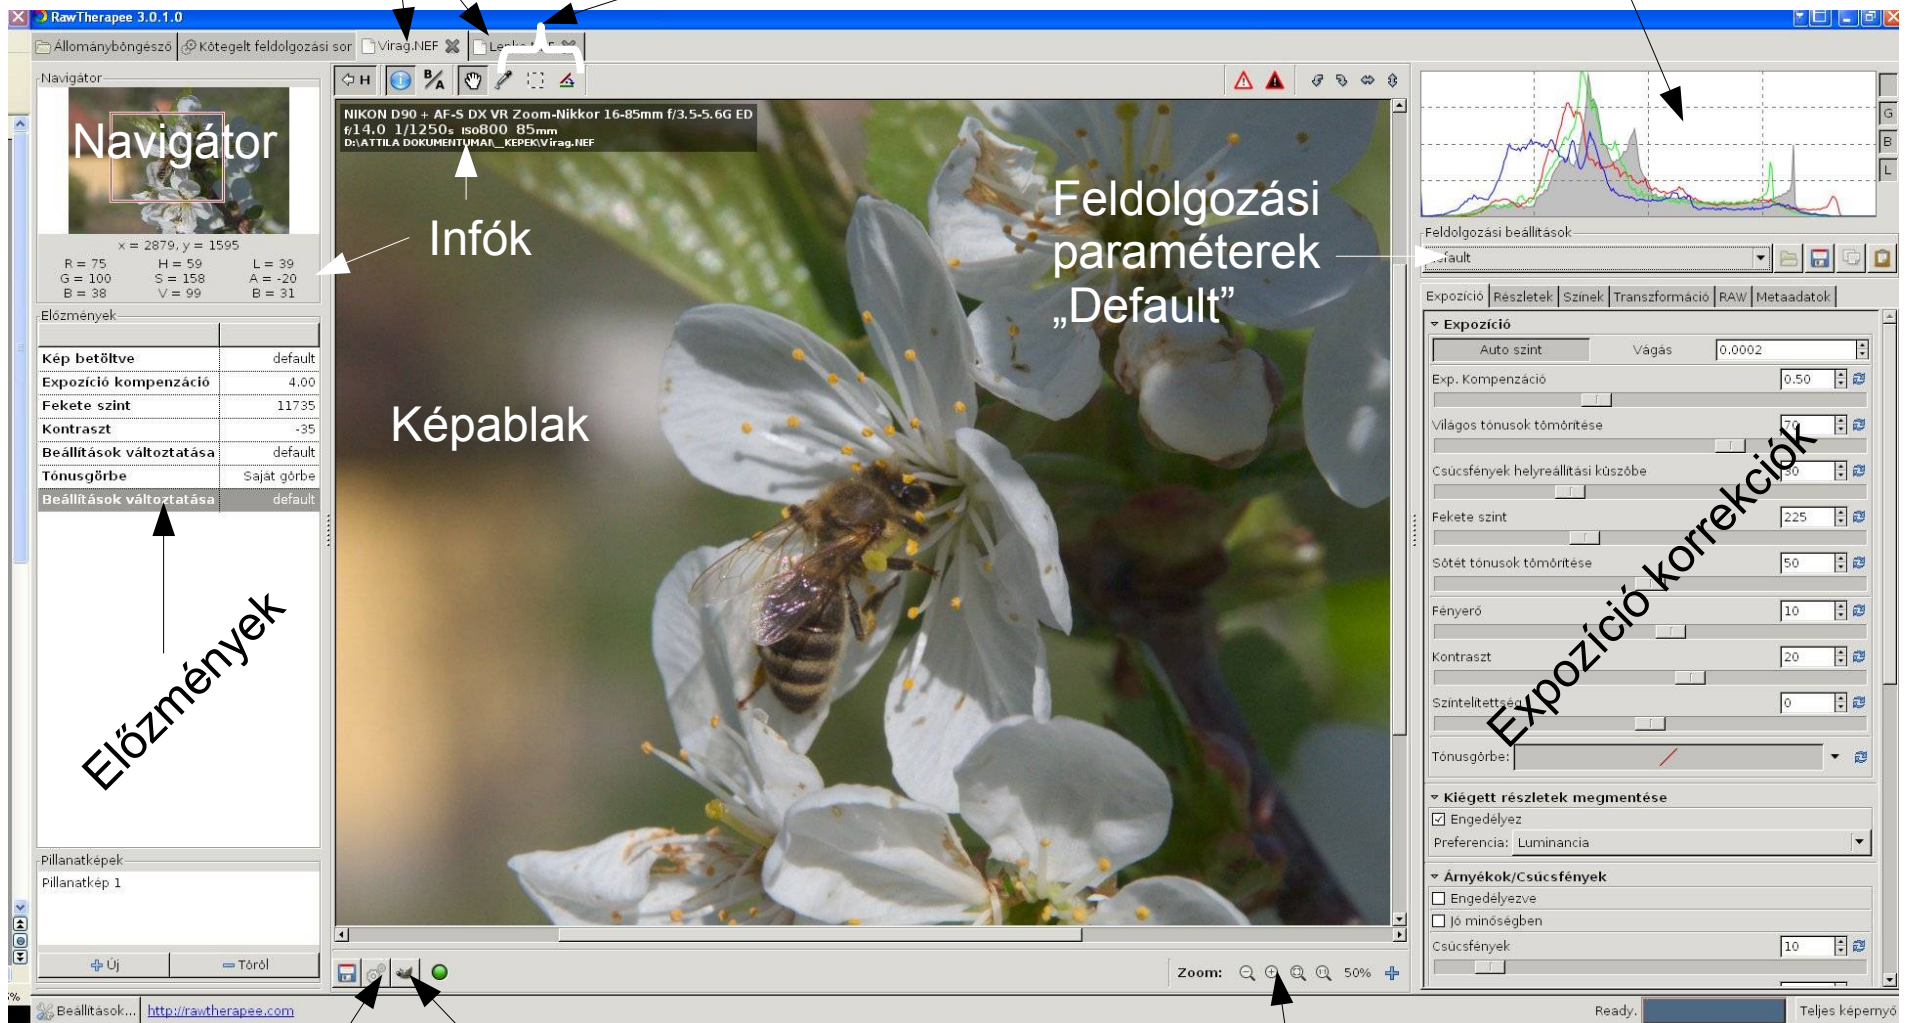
RawTherapee 3.0.1.0

Állománybóngésző | Kötegelt feldolgozási sor | Virag.NEF | Lenk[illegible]

Navigátor

Navigátor

x = 2879, y = 1595
R = 75 H = 59 L = 39
G = 100 S = 158 A = -20
B = 38 V = 99 B = 31

Infók

Előzmények

| | |
|---|---|
| Kép betöltve | default |
| Expozíció kompenzáció | 4.00 |
| Fekete szint | 11735 |
| Kontraszt | -35 |
| Beállítások változtatása | default |
| Tónusgörbe | Saját görbe |
| Beállítások változtatása | default |

Előzmények

Pillanatképek
Pillanatkép 1

Új | Töröl

NIKON D90 + AF-S DX VR Zoom-Nikkor 16-85mm f/3.5-5.6G ED
f/14.0 1/1250s ISO800 85mm
D:\ATTILA DOKUMENTUMAI\_KEPEK\Virag.NEF

Képablak

Feldolgozási paraméterek „Default”

Zoom: 50%

Feldolgozási beállítások
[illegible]fault

Expozíció | Részletek | Színek | Transzformáció | RAW | Metaadatok

Expozíció
Auto szint Vágás 0.0002
Exp. Kompenzáció 0.50
Világos tónusok tömörítése
Csúcsfények helyreállítási küszöbe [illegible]0
Fekete szint 225
Sötét tónusok tömörítése 50
Fényerő 10
Kontraszt 20
Színtelítettség 0
Tónusgörbe:

Expozíció korrekciók

Kiégett részletek megmentése
Engedélyez
Preferencia: Luminancia

Árnyékok/Csúcsfények
Engedélyezve
Jó minőségben
Csúcsfények 10

Beállítások... http://rawtherapee.com
Ready. Teljes képernyő